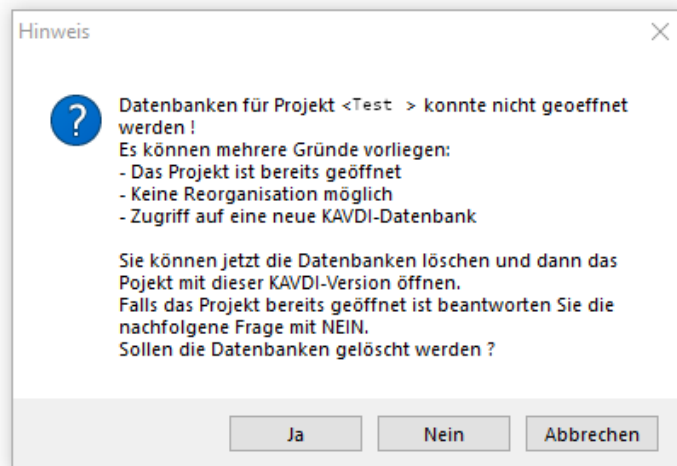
Hinweis

?

Datenbanken für Projekt <Test > konnte nicht geoeffnet werden !
Es können mehrere Gründe vorliegen:
- Das Projekt ist bereits geöffnet
- Keine Reorganisation möglich
- Zugriff auf eine neue KAVDI-Datenbank

Sie können jetzt die Datenbanken löschen und dann das Pojekt mit dieser KAVDI-Version öffnen.
Falls das Projekt bereits geöffnet ist beantworten Sie die nachfolgene Frage mit NEIN.
Sollen die Datenbanken gelöscht werden ?

Ja
Nein
Abbrechen